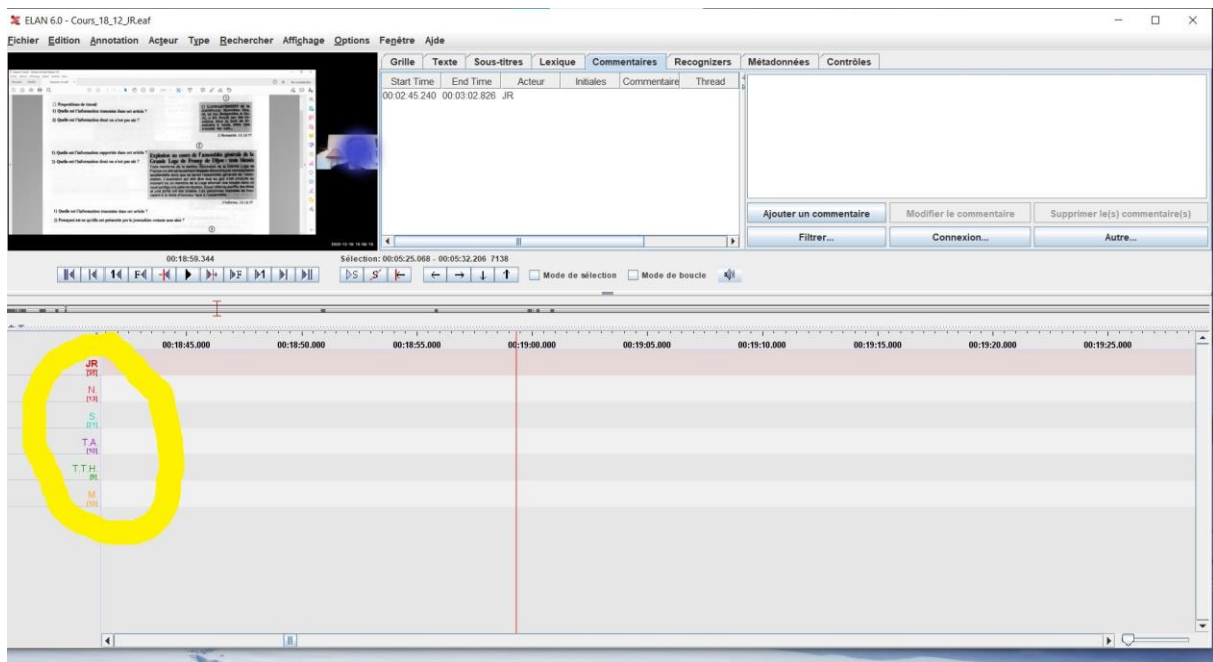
ELAN 6.0 - Cours_18_12_JR.eaf

Fichier Edition Annotation Acteur Type Rechercher Affichage Options Fenêtre Aide

Grille Texte Sous-titres Lexique Commentaires Recognizers Métadonnées Contrôles

| Start Time | End Time | Acteur | Initiales | Commentaire | Thread |
|---|---|---|---|---|---|
| 00:02:45.240 | 00:03:02.826 | JR | | | |

Ajouter un commentaire Modifier le commentaire Supprimer le(s) commentaire(s)

Filtrer... Connexion... Autre...

00:18:59.344

Sélection: 00:05:25.068 - 00:05:32.206 7138

Mode de sélection Mode de boucle

00:18:45.000 00:18:50.000 00:18:55.000 00:19:00.000 00:19:05.000 00:19:10.000 00:19:15.000 00:19:20.000 00:19:25.000

JR [20]
N [13]
S [11]
T.A [10]
T.T.H [8]
M [10]

1) Propositions de travail
1) Quelle est l'information transmise dans cet article ?
2) Quelle est l'information dont on n'est pas sûr ?

1) Quelle est l'information rapportée dans cet article ?
2) Quelle est l'information dont on n'est pas sûr ?

Explosion au cours de l'Assemblée générale de la Grande Loge de France de Dijon : trois blessés

1) Quelle est l'information transmise dans cet article ?
2) Pourquoi est-ce qu'elle est présentée par le journaliste comme une idée ?